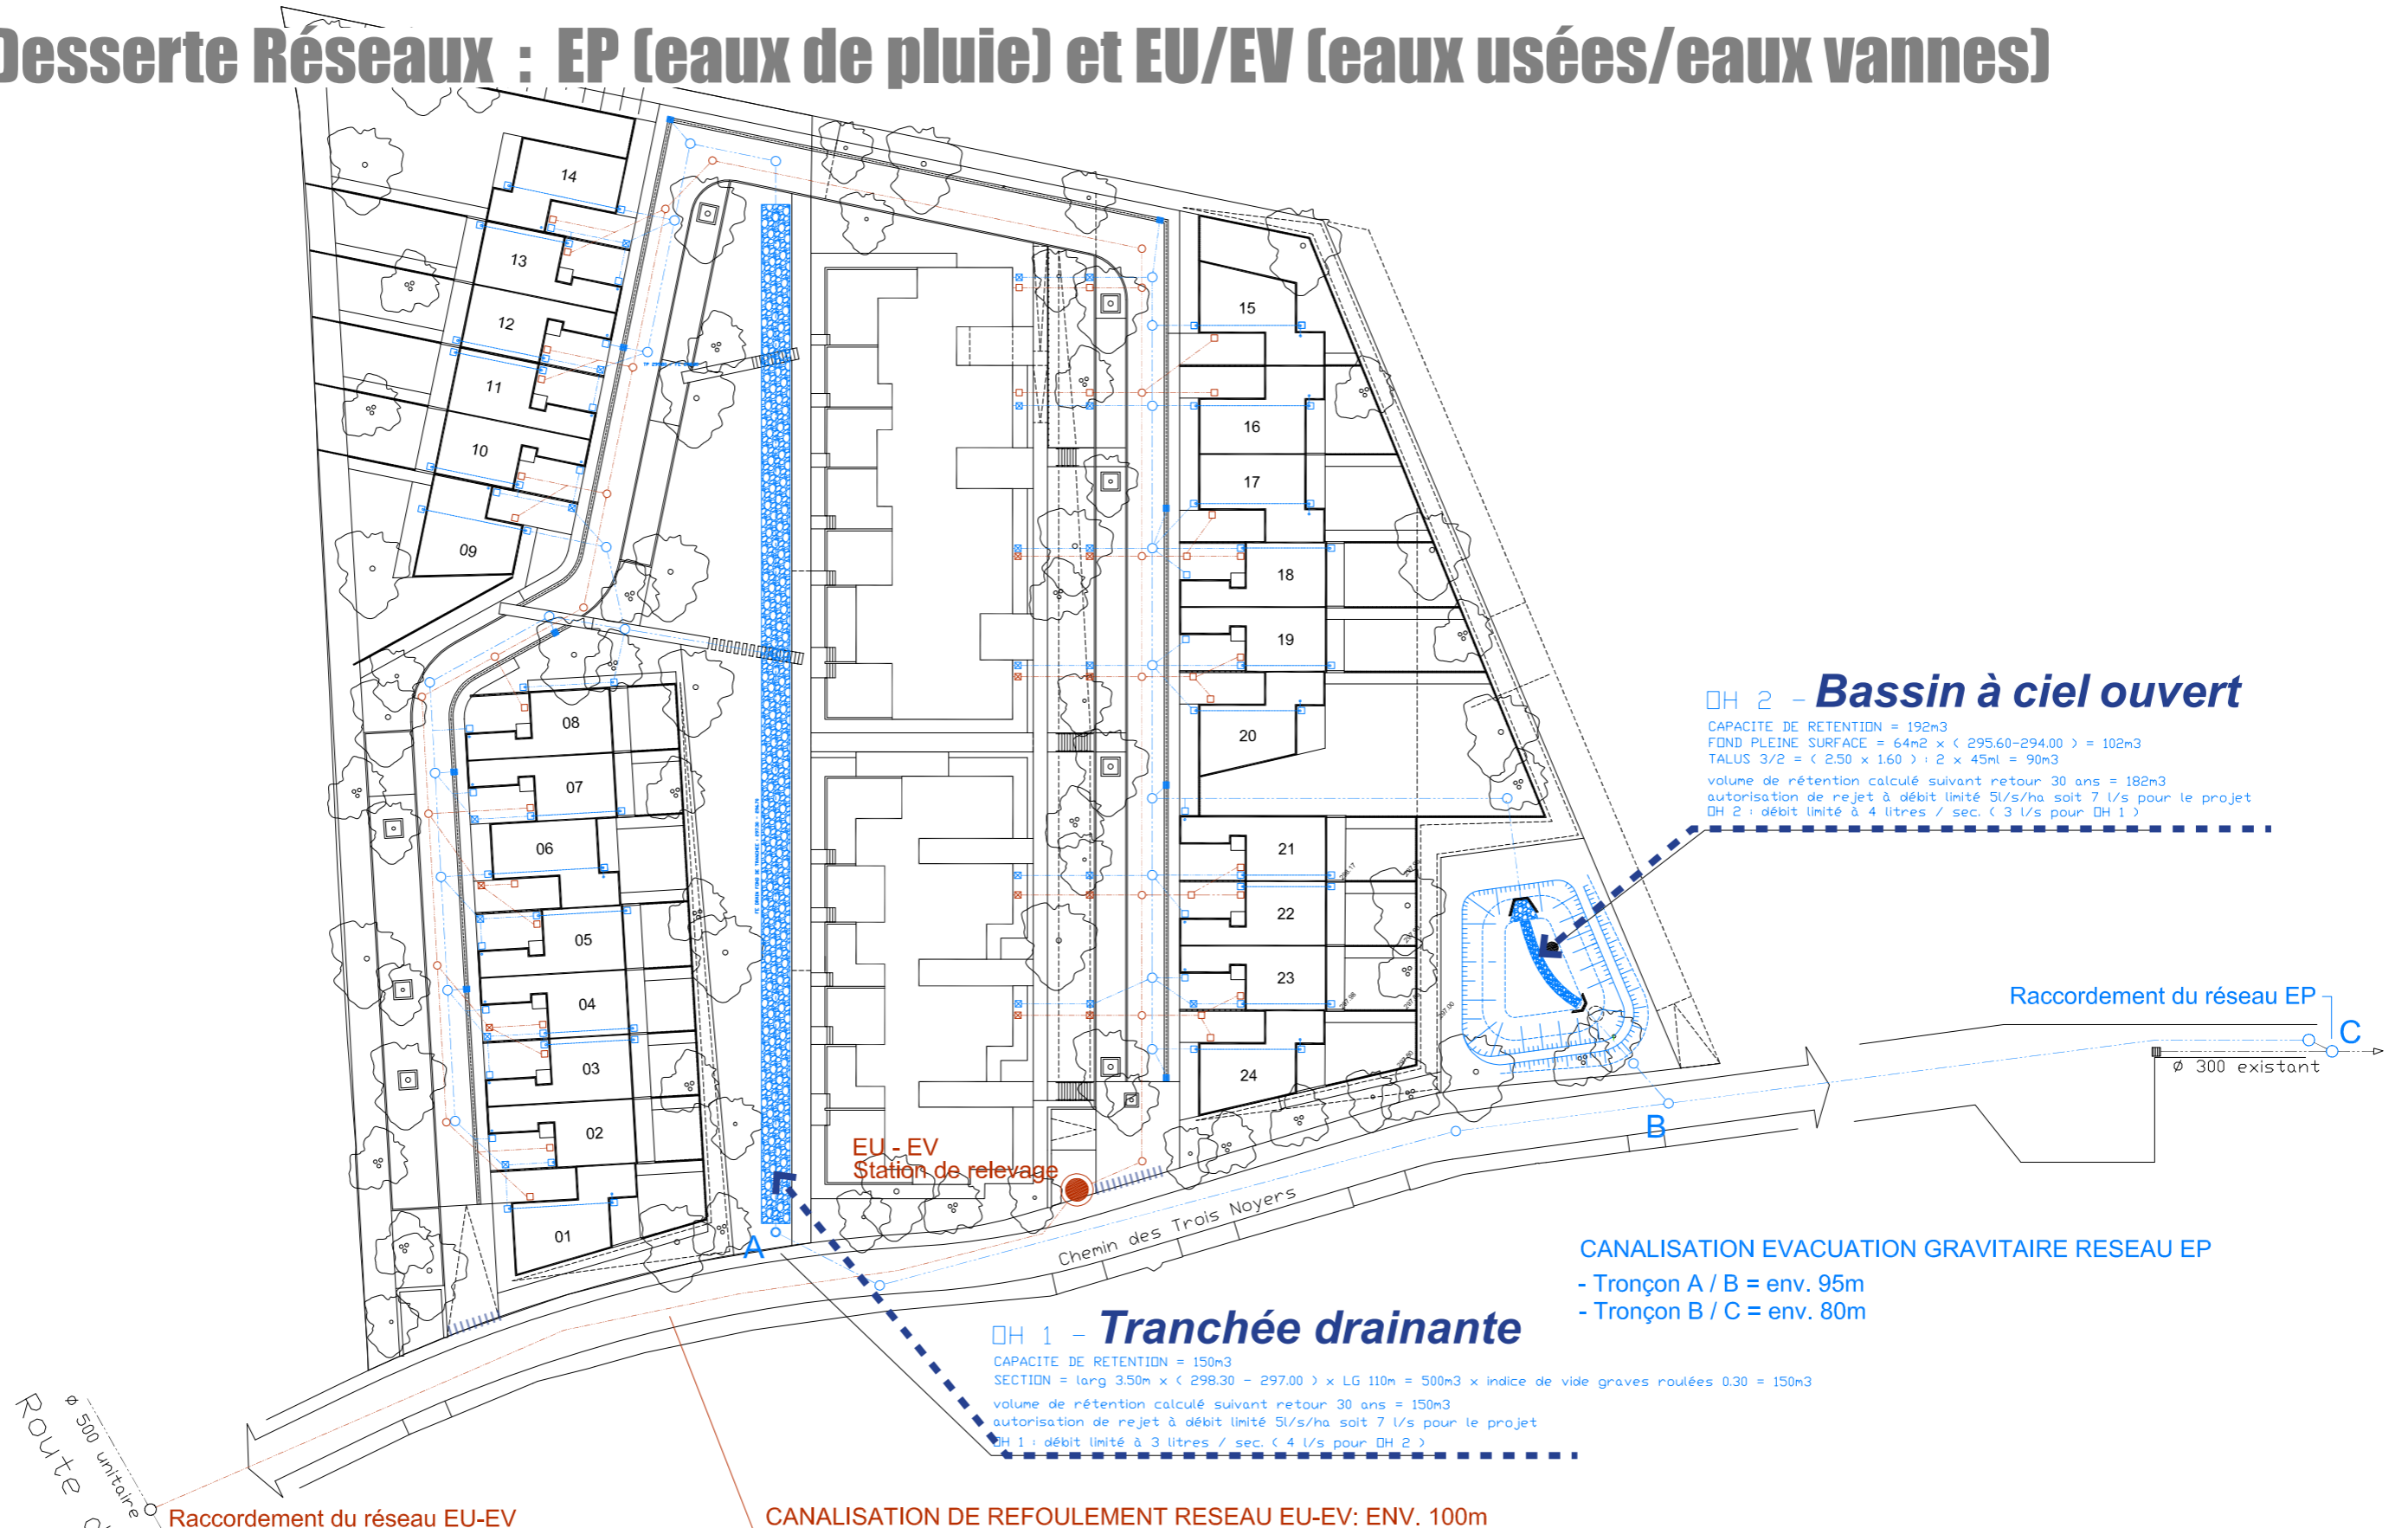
Desserte Réseaux : EP (eaux de pluie) et EU/EV (eaux usées/eaux vannes)

14
13
12
11
10
09
08
07
06
05
04
03
02
01
15
16
17
18
19
20
21
22
23
24

OH 2 - Bassin à ciel ouvert
CAPACITE DE RETENTION = 192m3
FOND PLEINE SURFACE = 64m2 x ( 295.60-294.00 ) = 102m3
TALUS 3/2 = ( 2.50 x 1.60 ) : 2 x 45ml = 90m3
volume de rétention calculé suivant retour 30 ans = 182m3
autorisation de rejet à débit limité 5l/s/ha soit 7 l/s pour le projet
OH 2 : débit limité à 4 litres / sec. ( 3 l/s pour OH 1 )

Raccordement du réseau EP
C
ø 300 existant
B

EU - EV
Station de relevage
A
Chemin des Trois Noyers

CANALISATION EVACUATION GRAVITAIRE RESEAU EP
- Tronçon A / B = env. 95m
- Tronçon B / C = env. 80m

OH 1 - Tranchée drainante
CAPACITE DE RETENTION = 150m3
SECTION = larg 3.50m x ( 298.30 - 297.00 ) x LG 110m = 500m3 x indice de vide graves roulées 0.30 = 150m3
volume de rétention calculé suivant retour 30 ans = 150m3
autorisation de rejet à débit limité 5l/s/ha soit 7 l/s pour le projet
OH 1 : débit limité à 3 litres / sec. ( 4 l/s pour OH 2 )

ø 500 unitaire
Route d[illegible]
Raccordement du réseau EU-EV
CANALISATION DE REFOULEMENT RESEAU EU-EV: ENV. 100m